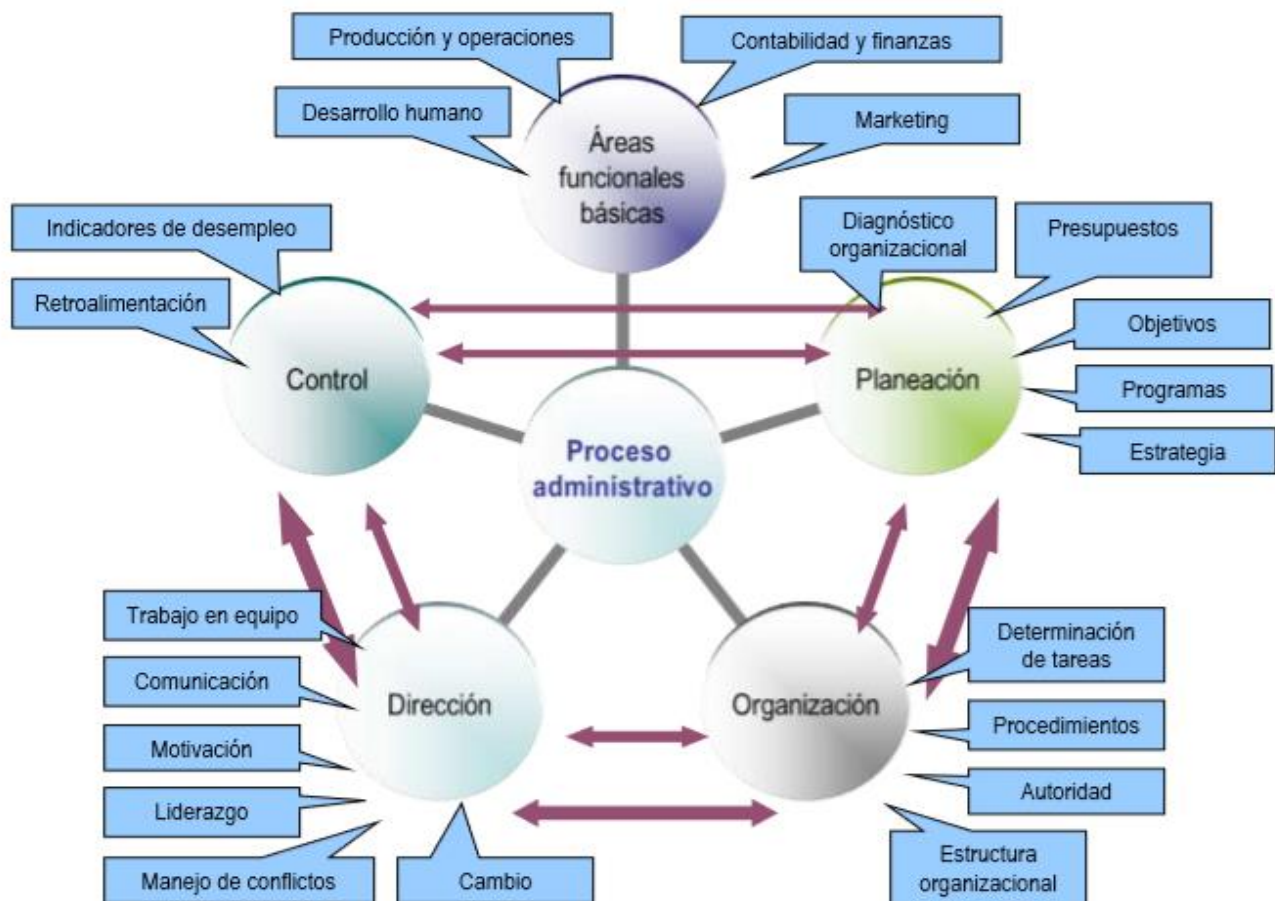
Producción y operaciones

Contabilidad y finanzas

Desarrollo humano

Marketing

Áreas funcionales básicas

Indicadores de desempleo

Retroalimentación

Control

Diagnóstico organizacional

Presupuestos

Objetivos

Planeación

Programas

Estrategia

Proceso administrativo

Trabajo en equipo

Comunicación

Motivación

Liderazgo

Manejo de conflictos

Dirección

Cambio

Determinación de tareas

Organización

Procedimientos

Autoridad

Estructura organizacional